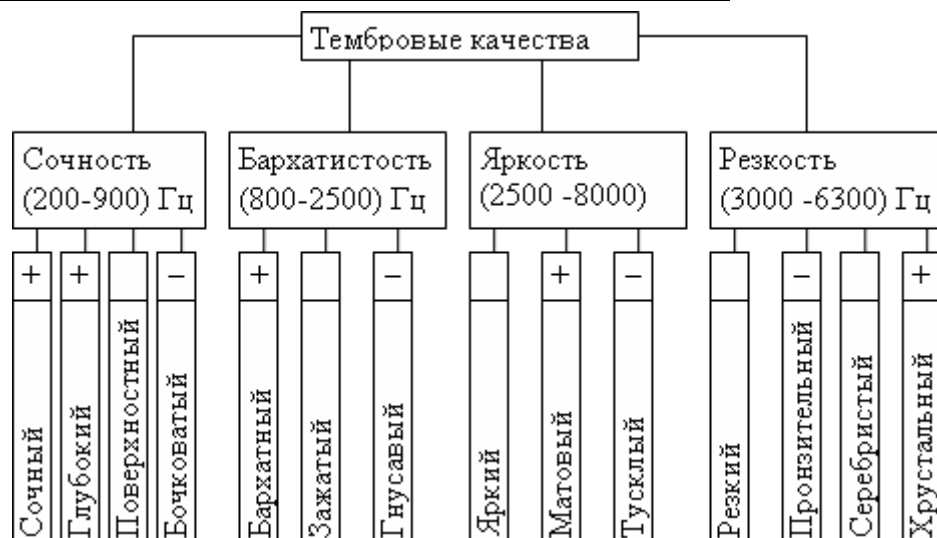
Тембровые качества

Сочность (200-900) Гц

+ Сочный
+ Глубокий
Поверхностный
– Бочковатый

Бархатистость (800-2500) Гц

+ Бархатный
Зажатый
– Гнусавый

Яркость (2500 -8000)

Яркий
+ Матовый
– Тусклый

Резкость (3000 -6300) Гц

Резкий
– Пронзительный
Серебристый
+ Хрустальный